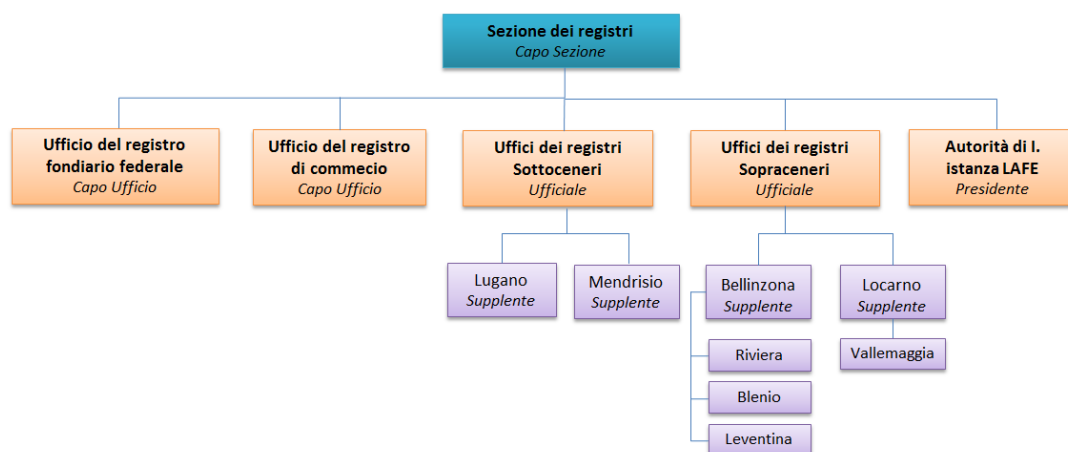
Sezione dei registri
*Capo Sezione*

Ufficio del registro fondiario federale
*Capo Ufficio*

Ufficio del registro di commecio
*Capo Ufficio*

Uffici dei registri Sottoceneri
*Ufficiale*

Uffici dei registri Sopraceneri
*Ufficiale*

Autorità di I. istanza LAFE
*Presidente*

Lugano
*Supplente*

Mendrisio
*Supplente*

Bellinzona
*Supplente*

Locarno
*Supplente*

Riviera

Blenio

Leventina

Vallemaggia